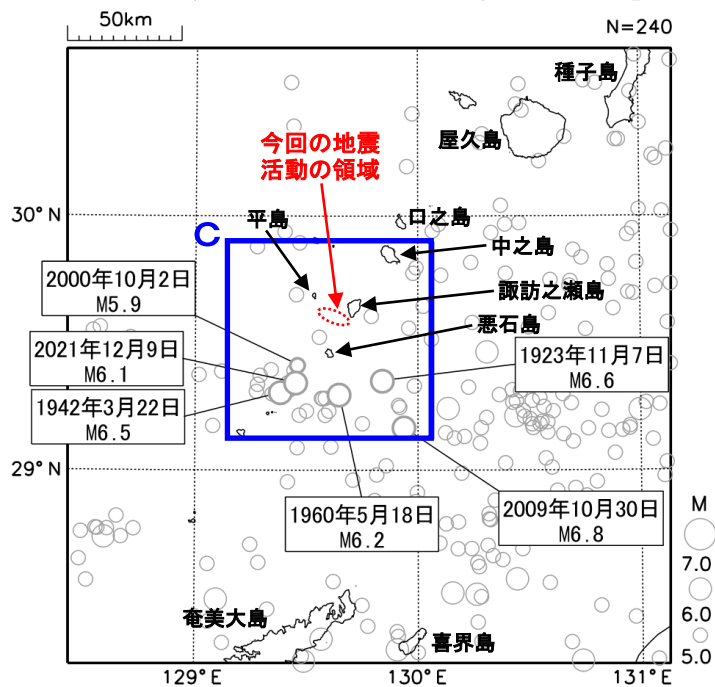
50km

N=240

種子島

屋久島

今回の地震
活動の領域

30° N

平島

口之島

C

中之島

2000年10月2日
M5.9

諏訪之瀬島

悪石島

2021年12月9日
M6.1

1923年11月7日
M6.6

1942年3月22日
M6.5

29° N

1960年5月18日
M6.2

2009年10月30日
M6.8

M
7.0
6.0
5.0

奄美大島

喜界島

129° E

130° E

131° E